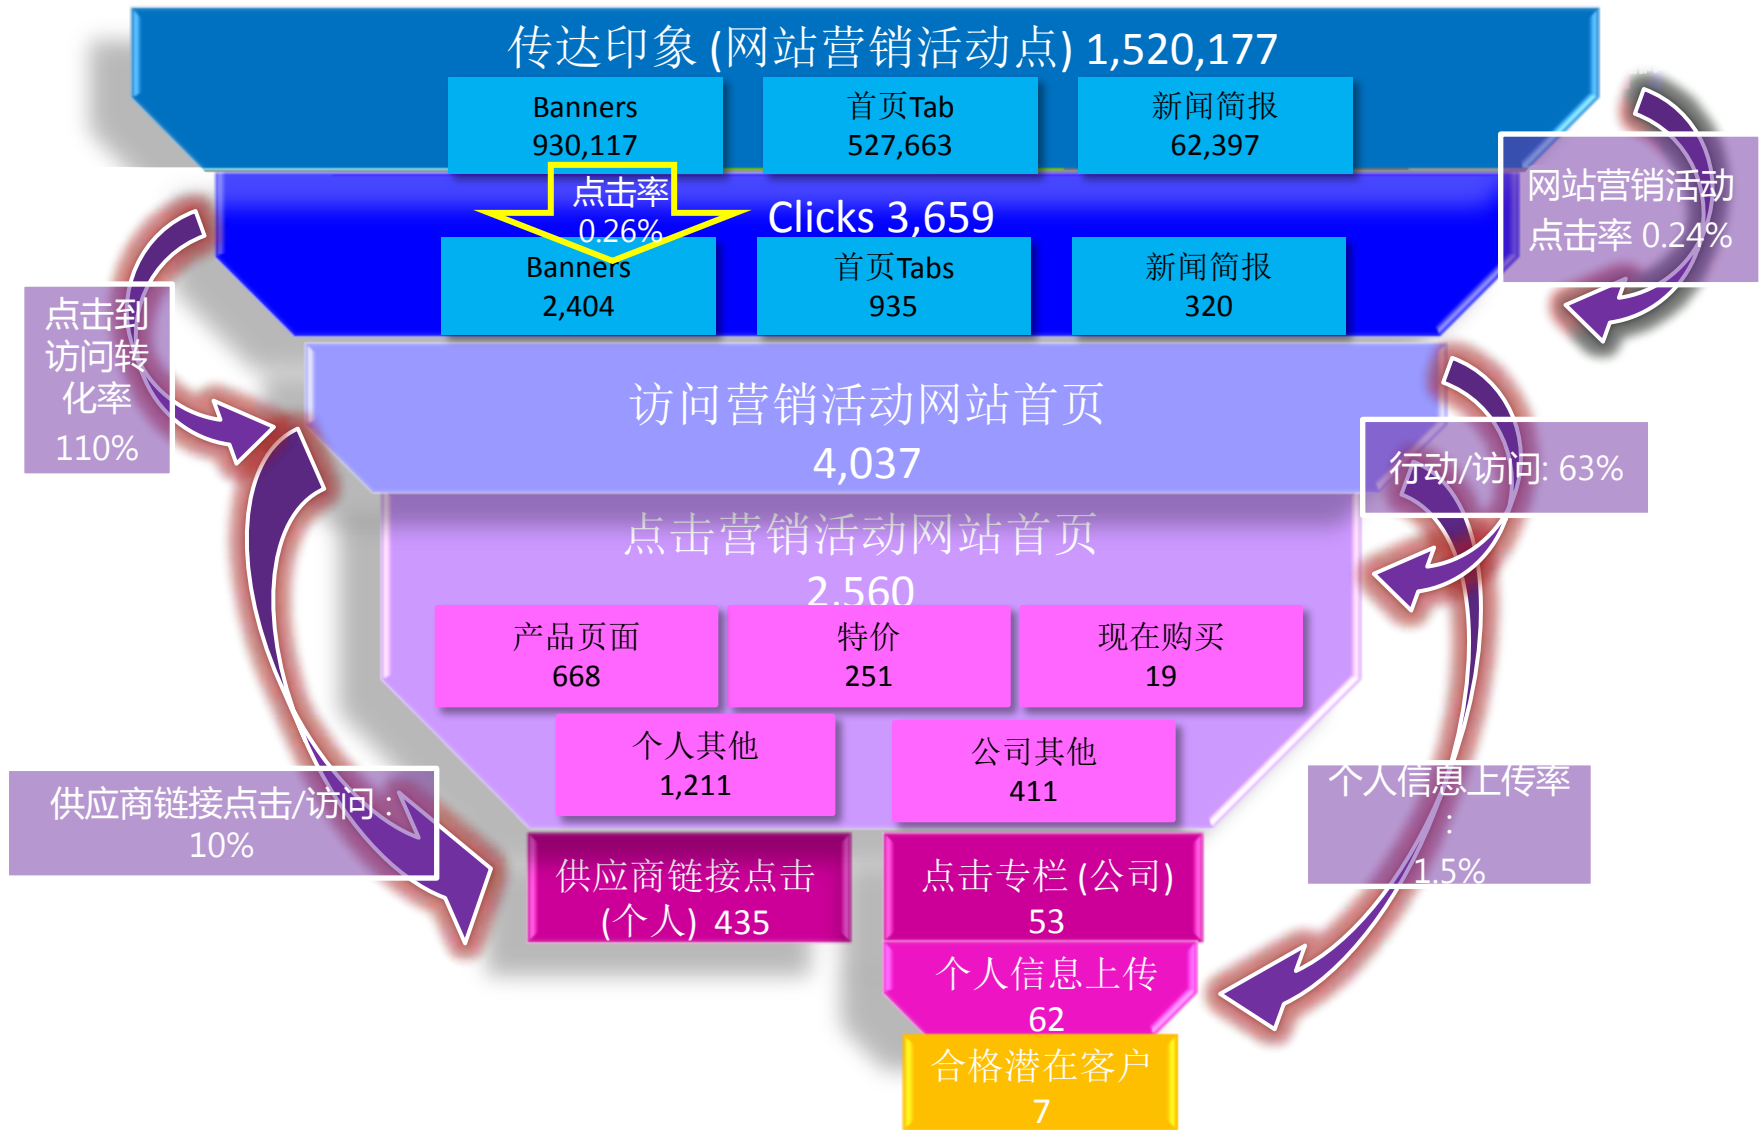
传达印象 (网站营销活动点) 1,520,177

Banners
930,117

首页Tab
527,663

新闻简报
62,397

点击率
0.26%

Clicks 3,659

Banners
2,404

首页Tabs
935

新闻简报
320

网站营销活动点击率 0.24%

点击到访问转化率
110%

访问营销活动网站首页
4,037

行动/访问: 63%

点击营销活动网站首页
2,560

产品页面
668

特价
251

现在购买
19

个人其他
1,211

公司其他
411

供应商链接点击/访问 : 10%

个人信息上传率
:
1.5%

供应商链接点击
(个人) 435

点击专栏 (公司)
53

个人信息上传
62

合格潜在客户
7